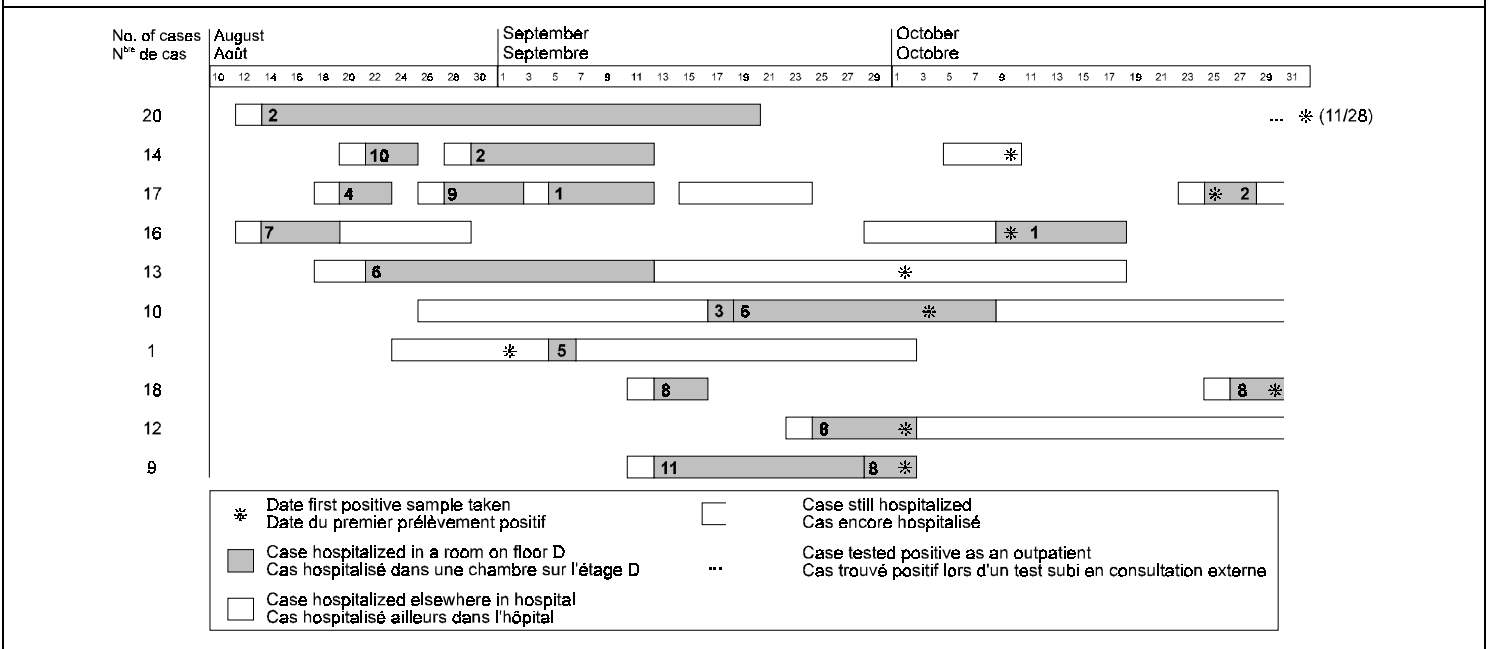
No. of cases
N$^{bre}$ de cas

August
Août

September
Septembre

October
Octobre

10 12 14 16 18 20 22 24 26 28 30 1 3 5 7 9 11 13 15 17 19 21 23 25 27 29 1 3 5 7 9 11 13 15 17 19 21 23 25 27 29 31

20 2 ... ✻ (11/28)

14 10 2 ✻

17 4 9 1 ✻ 2

16 7 ✻ 1

13 6 ✻

10 3 6 ✻

1 ✻ 5

18 8 8 ✻

12 6 ✻

9 11 8 ✻

✻ Date first positive sample taken
Date du premier prélèvement positif

Case still hospitalized
Cas encore hospitalisé

Case hospitalized in a room on floor D
Cas hospitalisé dans une chambre sur l'étage D

... Case tested positive as an outpatient
Cas trouvé positif lors d'un test subi en consultation externe

Case hospitalized elsewhere in hospital
Cas hospitalisé ailleurs dans l'hôpital